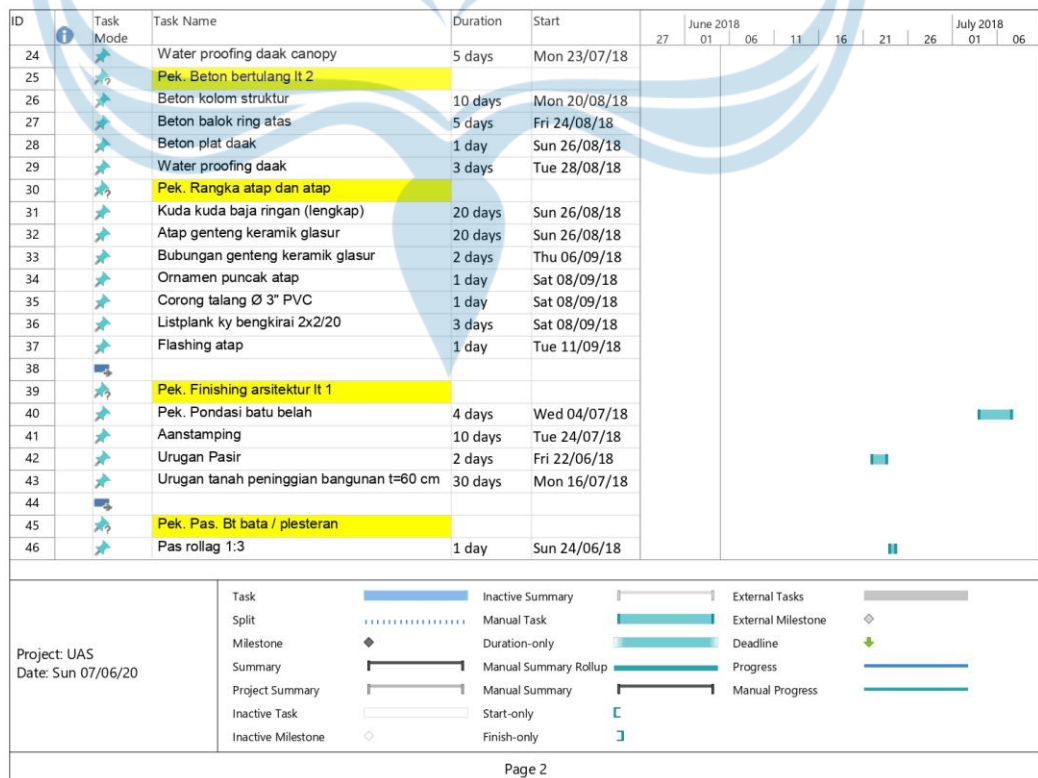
| ID | | Task Mode | Task Name | Duration | Start |
|---|---|---|---|---|---|
| 24 | | | Water proofing daak canopy | 5 days | Mon 23/07/18 |
| 25 | | | Pek. Beton bertulang lt 2 | | |
| 26 | | | Beton kolom struktur | 10 days | Mon 20/08/18 |
| 27 | | | Beton balok ring atas | 5 days | Fri 24/08/18 |
| 28 | | | Beton plat daak | 1 day | Sun 26/08/18 |
| 29 | | | Water proofing daak | 3 days | Tue 28/08/18 |
| 30 | | | Pek. Rangka atap dan atap | | |
| 31 | | | Kuda kuda baja ringan (lengkap) | 20 days | Sun 26/08/18 |
| 32 | | | Atap genteng keramik glasur | 20 days | Sun 26/08/18 |
| 33 | | | Bubungan genteng keramik glasur | 2 days | Thu 06/09/18 |
| 34 | | | Ornamen puncak atap | 1 day | Sat 08/09/18 |
| 35 | | | Corong talang Ø 3" PVC | 1 day | Sat 08/09/18 |
| 36 | | | Listplank ky bengkirai 2x2/20 | 3 days | Sat 08/09/18 |
| 37 | | | Flashing atap | 1 day | Tue 11/09/18 |
| 38 | | | | | |
| 39 | | | Pek. Finishing arsitektur lt 1 | | |
| 40 | | | Pek. Pondasi batu belah | 4 days | Wed 04/07/18 |
| 41 | | | Aanstamping | 10 days | Tue 24/07/18 |
| 42 | | | Urugan Pasir | 2 days | Fri 22/06/18 |
| 43 | | | Urugan tanah peninggian bangunan t=60 cm | 30 days | Mon 16/07/18 |
| 44 | | | | | |
| 45 | | | Pek. Pas. Bt bata / plesteran | | |
| 46 | | | Pas rollag 1:3 | 1 day | Sun 24/06/18 |

June 2018
27 01 06 11 16 21 26
July 2018
01 06

Project: UAS
Date: Sun 07/06/20

Task
Split
Milestone
Summary
Project Summary
Inactive Task
Inactive Milestone
Inactive Summary
Manual Task
Duration-only
Manual Summary Rollup
Manual Summary
Start-only
Finish-only
External Tasks
External Milestone
Deadline
Progress
Manual Progress

Page 2